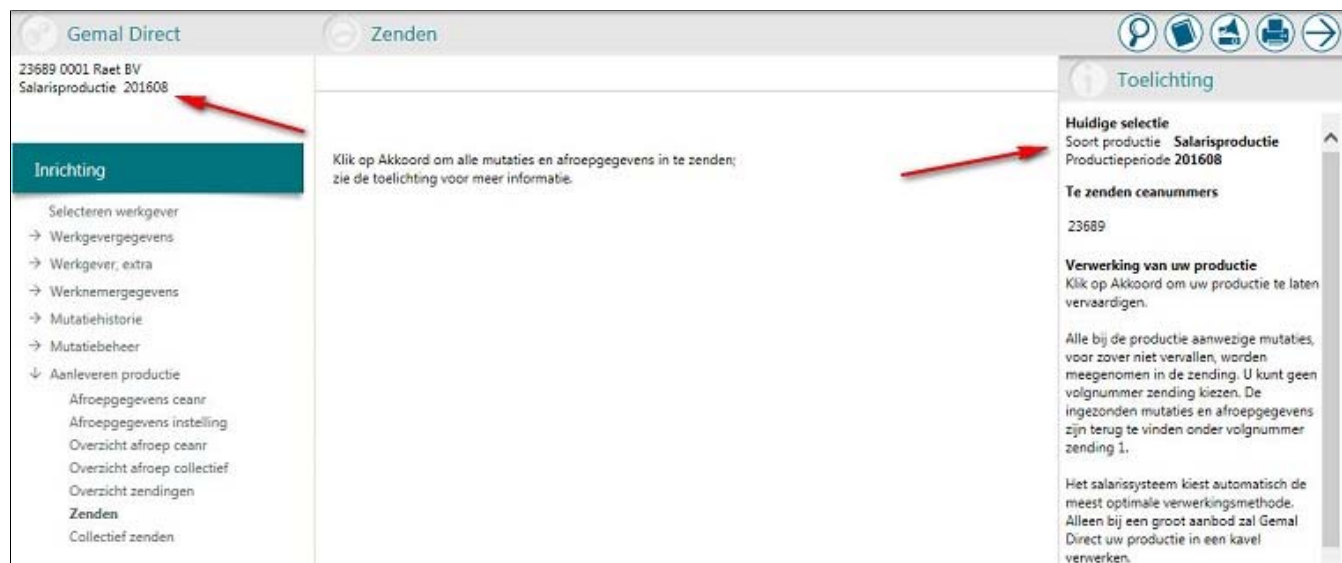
Gemal Direct

23689 0001 Raet BV
Salarisproductie 201608

Inrichting

Selecteren werkgever
→ Werkgevergegevens
→ Werkgever, extra
→ Werknemergegevens
→ Mutatiehistorie
→ Mutatiebeheer
↓ Aanleveren productie
Afroepgegevens ceanr
Afroepgegevens instelling
Overzicht afroep ceanr
Overzicht afroep collectief
Overzicht zendingen
Zenden
Collectief zenden

Zenden

Klik op Akkoord om alle mutaties en afroepgegevens in te zenden; zie de toelichting voor meer informatie.

Toelichting

Huidige selectie
Soort productie Salarisproductie
Productieperiode 201608

Te zenden ceanummers

23689

Verwerking van uw productie
Klik op Akkoord om uw productie te laten vervaardigen.

Alle bij de productie aanwezige mutaties, voor zover niet vervallen, worden meegenomen in de zending. U kunt geen volgnummer zending kiezen. De ingezonden mutaties en afroepgegevens zijn terug te vinden onder volgnummer zending 1.

Het salarissysteem kiest automatisch de meest optimale verwerkingsmethode. Alleen bij een groot aanbod zal Gemal Direct uw productie in een kavel verwerken.